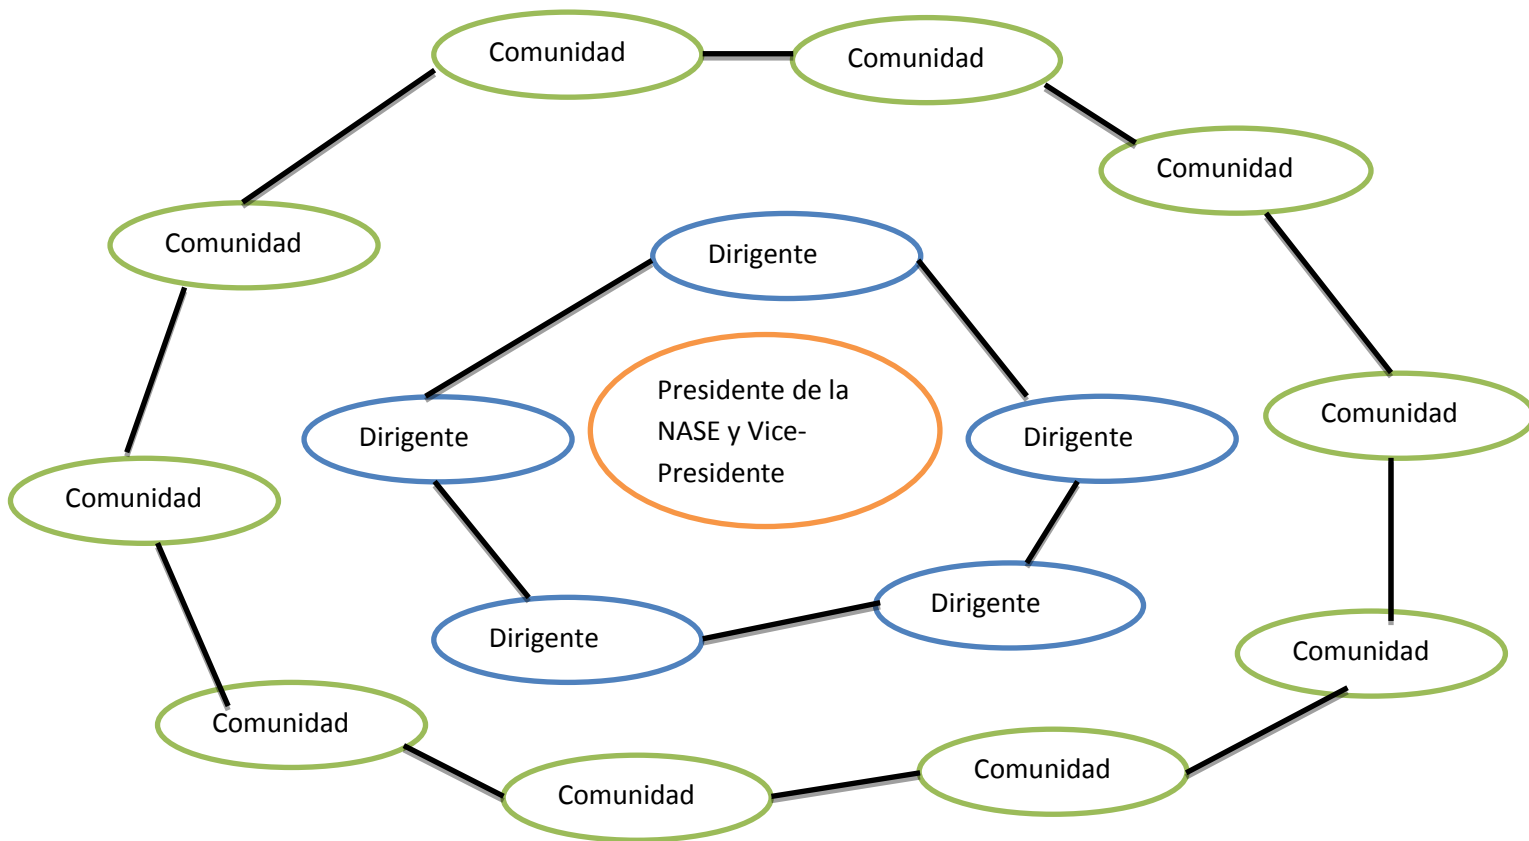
Comunidad

Comunidad

Comunidad

Comunidad

Dirigente

Presidente de la NASE y Vice-Presidente

Dirigente

Dirigente

Comunidad

Comunidad

Dirigente

Dirigente

Comunidad

Comunidad

Comunidad

Comunidad